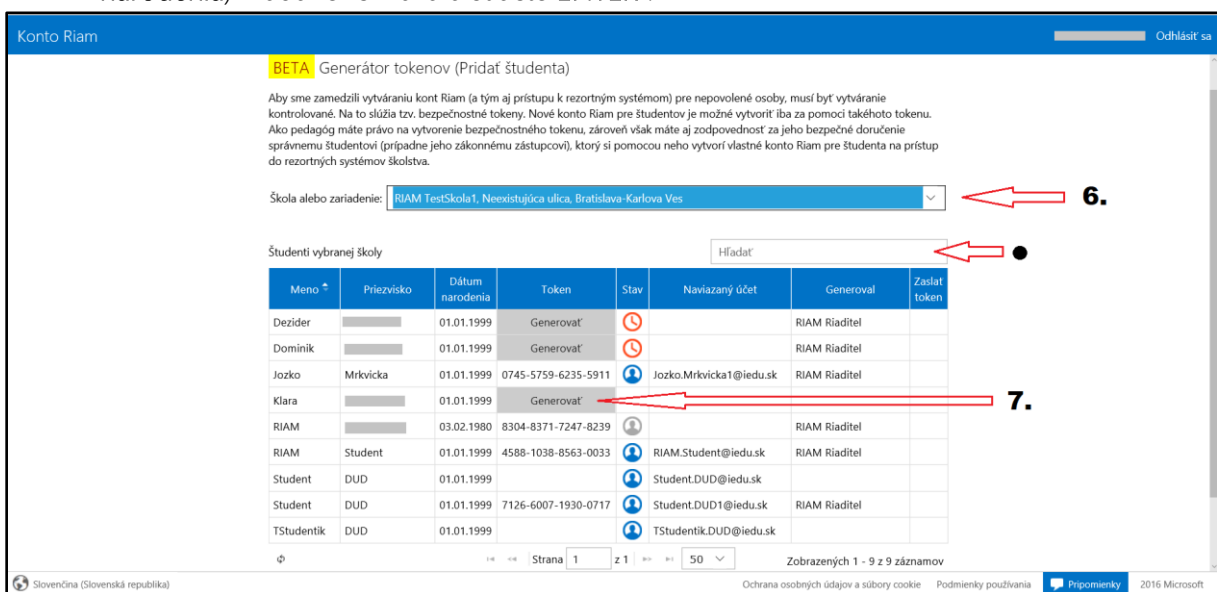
narodenia) – observe dátum v tvare 1.1.1994

Konto Riam

Odhlásiť sa

BETA Generátor tokenov (Pridať študenta)

Aby sme zamedzili vytváraniu kont Riam (a tým aj prístupu k rezortným systémom) pre nepovolené osoby, musí byť vytváranie kontrolované. Na to slúžia tzv. bezpečnostné tokeny. Nové konto Riam pre študentov je možné vytvoriť iba za pomoci takéhoto tokenu. Ako pedagóg máte právo na vytvorenie bezpečnostného tokenu, zároveň však máte aj zodpovednosť za jeho bezpečné doručenie správnemu študentovi (prípadne jeho zákonnému zástupcovi), ktorý si pomocou neho vytvorí vlastné konto Riam pre študenta na prístup do rezortných systémov školstva.

Škola alebo zariadenie: RIAM TestSkola1, Neexistujúca ulica, Bratislava-Karlova Ves

6.

Študenti vybranej školy

Hľadať

| Meno | Priezvisko | Dátum narodenia | Token | Stav | Naviazaný účet | Generoval | Zaslať token |
|---|---|---|---|---|---|---|---|
| Dezider | | 01.01.1999 | Generovať | | | RIAM Riaditel | |
| Dominik | | 01.01.1999 | Generovať | | | RIAM Riaditel | |
| Jozko | Mrkvicka | 01.01.1999 | 0745-5759-6235-5911 | | Jozko.Mrkvicka1@iedu.sk | RIAM Riaditel | |
| Klara | | 01.01.1999 | Generovať | | | | |
| RIAM | | 03.02.1980 | 8304-8371-7247-8239 | | | RIAM Riaditel | |
| RIAM | Student | 01.01.1999 | 4588-1038-8563-0033 | | RIAM.Student@iedu.sk | RIAM Riaditel | |
| Student | DUD | 01.01.1999 | | | Student.DUD@iedu.sk | | |
| Student | DUD | 01.01.1999 | 7126-6007-1930-0717 | | Student.DUD1@iedu.sk | RIAM Riaditel | |
| TStudentik | DUD | 01.01.1999 | | | TStudentik.DUD@iedu.sk | | |

7.

Strana 1 z 1 50

Zobrazených 1 - 9 z 9 záznamov

Slovenčina (Slovenská republika)

Ochrana osobných údajov a súbory cookie Podmienky používania Pripomienky 2016 Microsoft